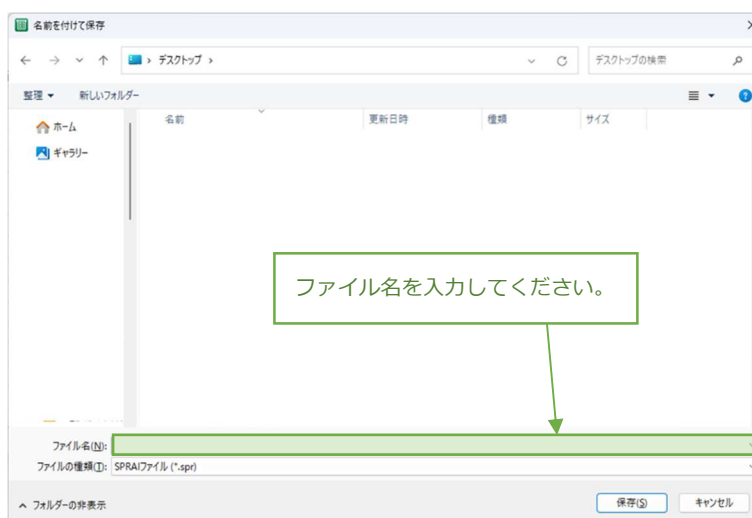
名前を付けて保存

× 

← → ∨ ↑ デスクトップ ›

C デスクトップの検索

整理 ▾ 新しいフォルダー

ホーム

ギャラリー

| 名前 | 更新日時 | 種類 | サイズ |
|---|---|---|---|

ファイル名を入力してください。

ファイル名(N):

ファイルの種類(T): SPRAIファイル (*.spr)

フォルダーの非表示

保存(S) キャンセル